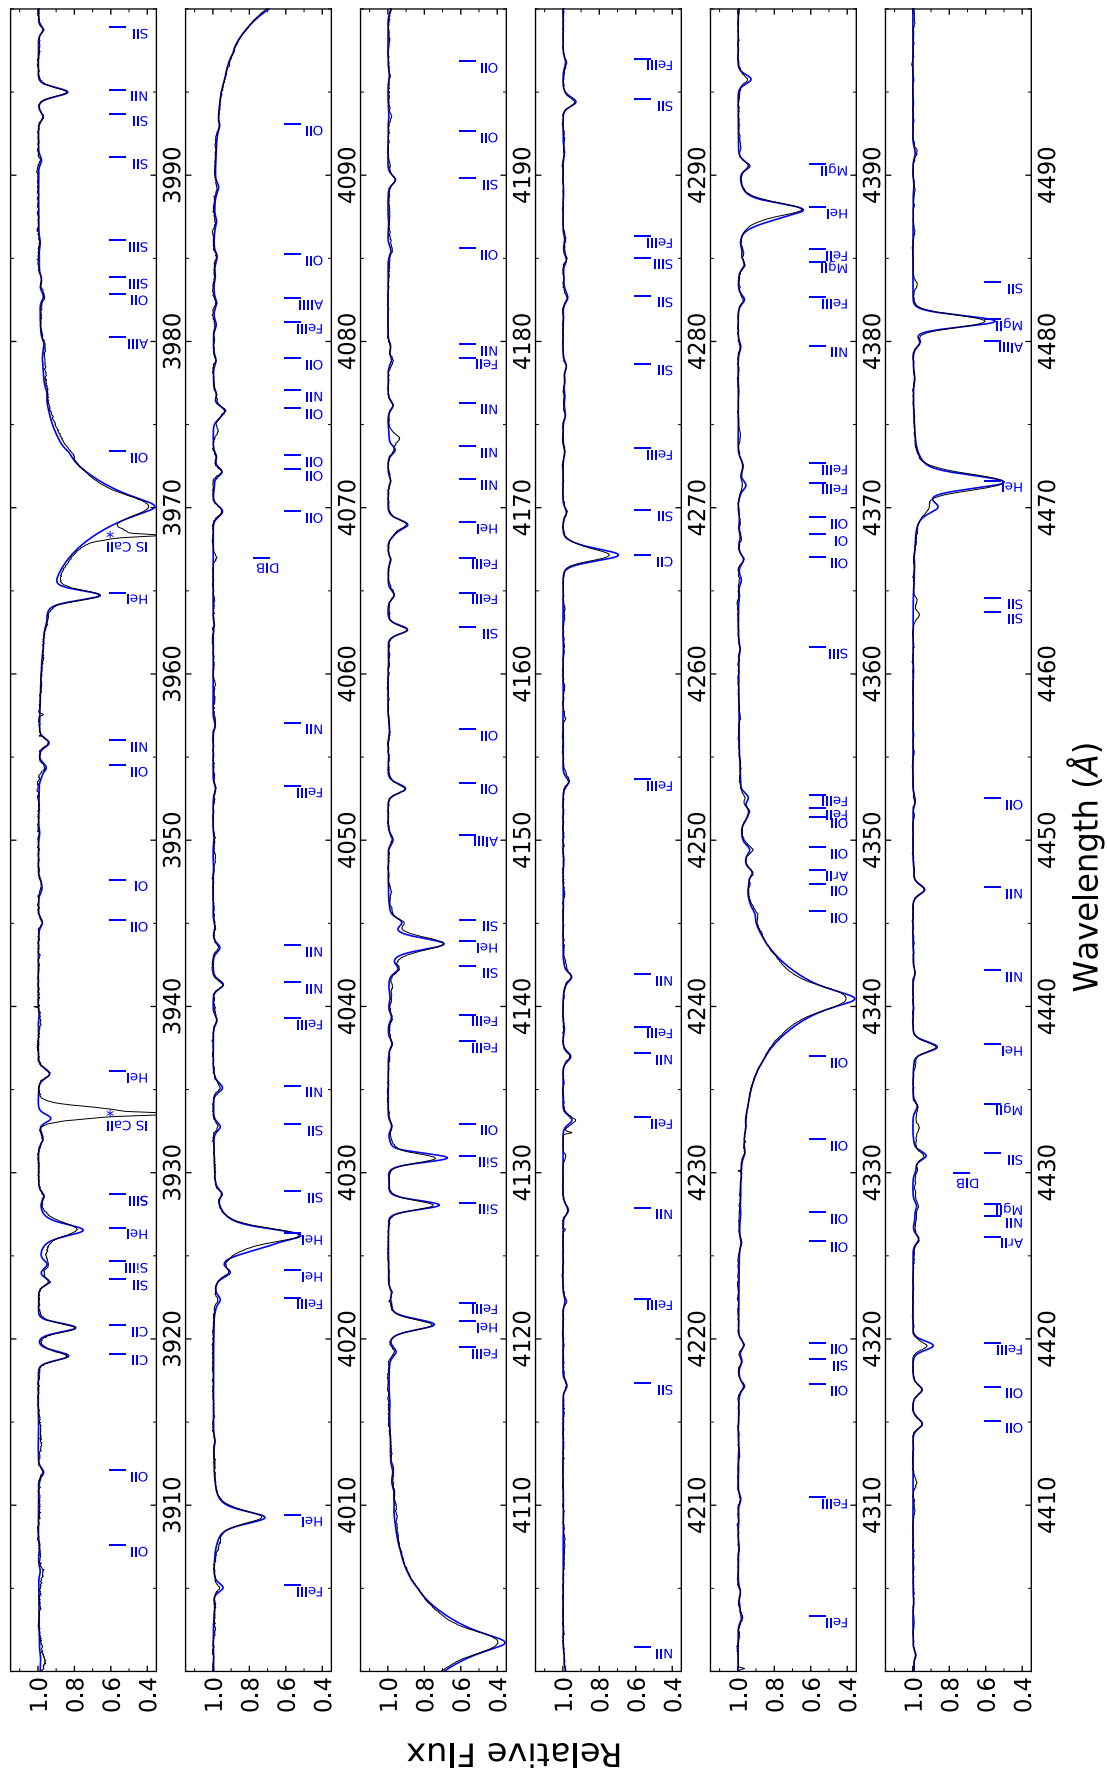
Relative Flux

Wavelength (Å)

1.0 0.8 0.6 0.4

3910 3920 3930 3940 3950 3960 3970 3980 3990

OII OII CII CII SiII SiIII HeI SiIII IS CaII * HeI OII OI OII NII HeI IS CaII * OII AlIII OII SIII SIII SII SII NII SII

1.0 0.8 0.6 0.4

4010 4020 4030 4040 4050 4060 4070 4080 4090

FeIII HeI FeIII HeI SII SII NII FeIII NII NII FeIII NII DIB OII OII OII OII NII OII FeIII AlIII OII OII

1.0 0.8 0.6 0.4

4110 4120 4130 4140 4150 4160 4170 4180 4190

FeIII HeI FeIII SiII SiII OII FeIII FeIII SiII HeI SII AlIII OII OII SiII FeIII FeIII HeI NII NII NII OII FeIII NII OII SII OII FeIII

1.0 0.8 0.6 0.4

4210 4220 4230 4240 4250 4260 4270 4280 4290

NII SII FeIII NII FeIII NII FeIII NII FeIII CII SII FeIII SII SII SIII SII FeIII SII

1.0 0.8 0.6 0.4

4310 4320 4330 4340 4350 4360 4370 4380 4390

FeII FeII OII SII OII FeII OII OII OII OII OII ArII OII OII FeII FeII SIII OII OI OII FeII FeII NII FeII MgII FeII HeI MgII

1.0 0.8 0.6 0.4

4410 4420 4430 4440 4450 4460 4470 4480 4490

OII OII FeIII ArII NII MgII DIB SII MgII HeI NII NII OII SII SII HeI AlIII MgII SII